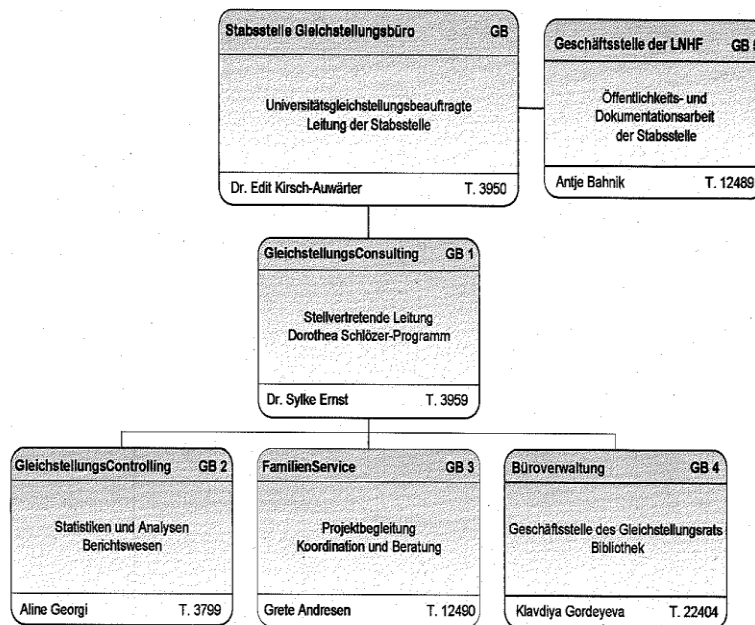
Stabsstelle Gleichstellungsbüro GB

Universitätsgleichstellungsbeauftragte
Leitung der Stabsstelle

Dr. Edit Kirsch-Auwärter T. 3950

Geschäftsstelle der LNHF GB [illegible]

Öffentlichkeits- und Dokumentationsarbeit der Stabsstelle

Antje Bahnik T. 12489

GleichstellungsConsulting GB 1

Stellvertretende Leitung
Dorothea Schlözer-Programm

Dr. Sylke Ernst T. 3959

GleichstellungsControlling GB 2

Statistiken und Analysen
Berichtswesen

Aline Georgi T. 3799

FamilienService GB 3

Projektbegleitung
Koordination und Beratung

Grete Andresen T. 12490

Büroverwaltung GB 4

Geschäftsstelle des Gleichstellungsrats
Bibliothek

Klavdiya Gordeyeva T. 22404